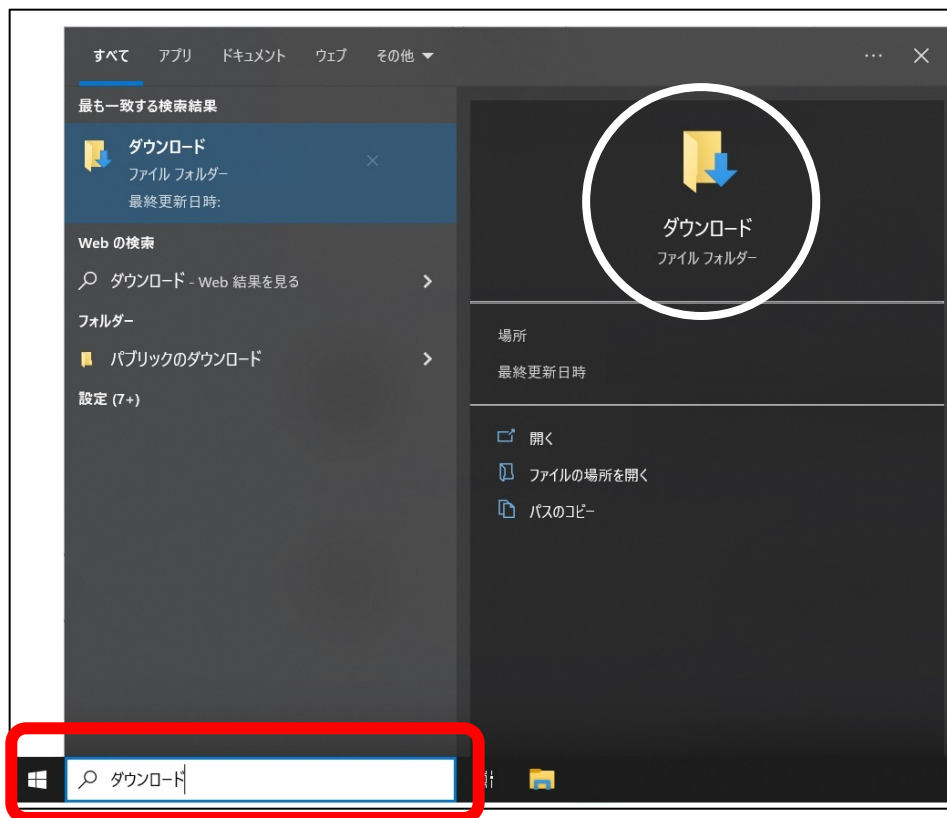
すべて アプリ ドキュメント ウェブ その他 ▼ ··· ✕

最も一致する検索結果

ダウンロード
ファイル フォルダー
最終更新日時:

Web の検索

ダウンロード - Web 結果を見る >

フォルダー

パブリックのダウンロード >

設定 (7+)

ダウンロード
ファイル フォルダー

場所

最終更新日時

開く

ファイルの場所を開く

パスのコピー

ダウンロード